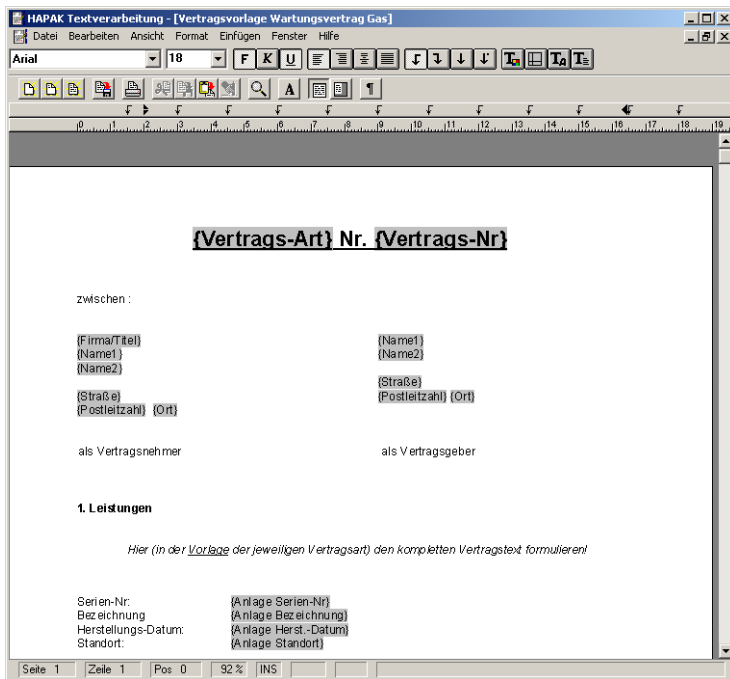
HAPAK Textverarbeitung - [Vertragsvorlage Wartungsvertrag Gas]

Datei Bearbeiten Ansicht Format Einfügen Fenster Hilfe

Arial 18 F K U

{Vertrags-Art} Nr. {Vertrags-Nr}

zwischen :

{Firma/Titel}
{Name1}
{Name2}

{Straße}
{Postleitzahl} {Ort}

{Name1}
{Name2}

{Straße}
{Postleitzahl} {Ort}

als Vertragsnehmer

als Vertragsgeber

1. Leistungen

Hier (in der Vorlage der jeweiligen Vertragsart) den kompletten Vertragstext formulieren!

| | |
|---|---|
| Serien-Nr: | {Anlage Serien-Nr} |
| Bezeichnung | {Anlage Bezeichnung} |
| Herstellungs-Datum: | {Anlage Herst.-Datum} |
| Standort: | {Anlage Standort} |

Seite 1 Zeile 1 Pos 0 92 % INS